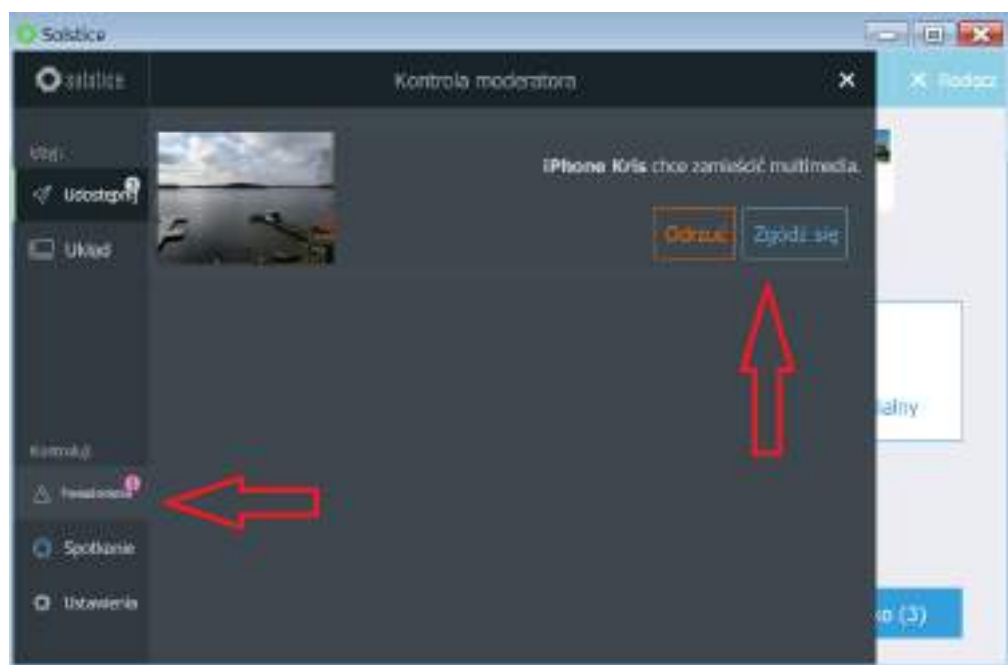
Solstice

solstice

Kontrola moderatora

×

× Rodocz

Ulep:

Udostępnij 1

Układ

iPhone Kris chce zamieścić multimedia.

Odrzuć

Zgódź się

alny

Kontroluj

Powiadomienia 1

Spotkanie

Ustawienia

o (3)